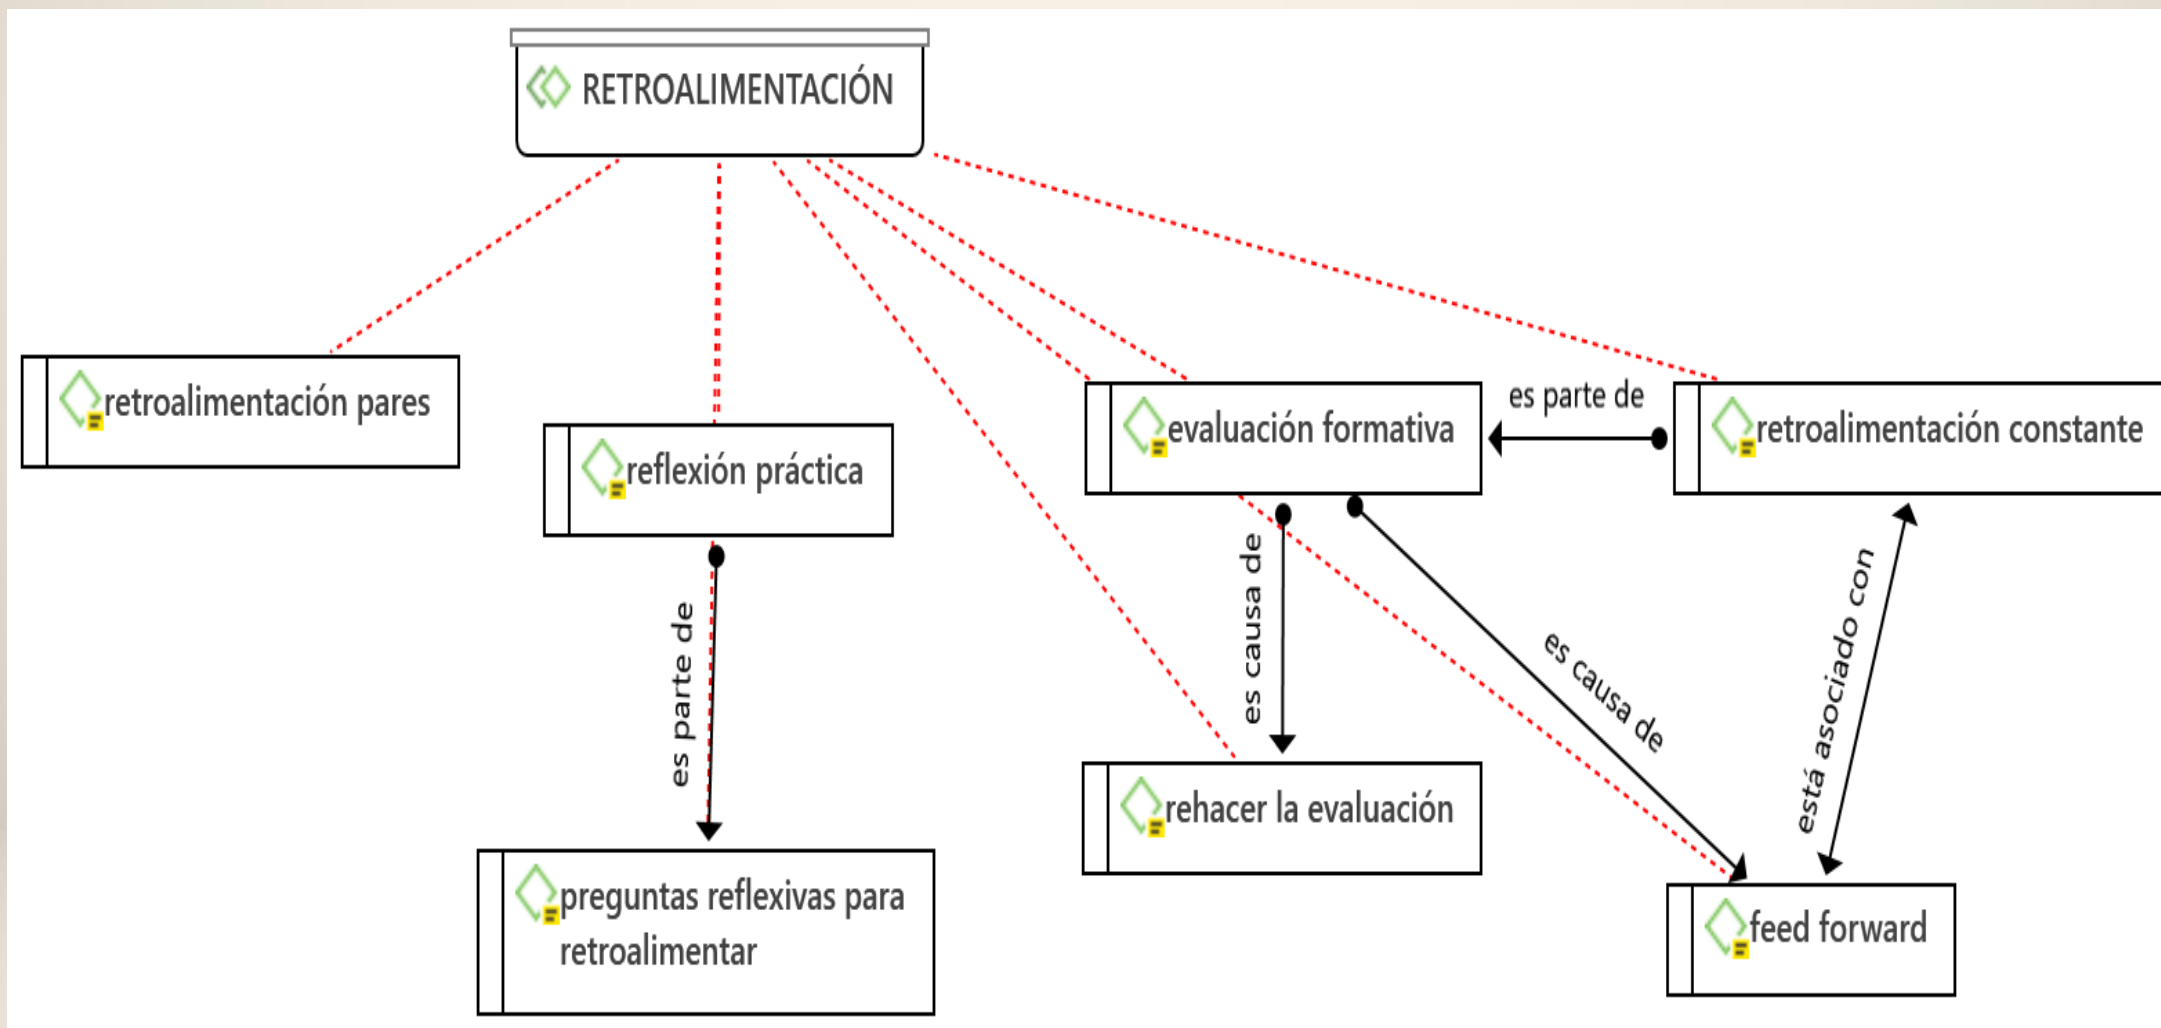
RETROALIMENTACIÓN

retroalimentación pares

reflexión práctica

evaluación formativa

es parte de

retroalimentación constante

es parte de

es causa de

es causa de

está asociado con

rehacer la evaluación

preguntas reflexivas para retroalimentar

feed forward